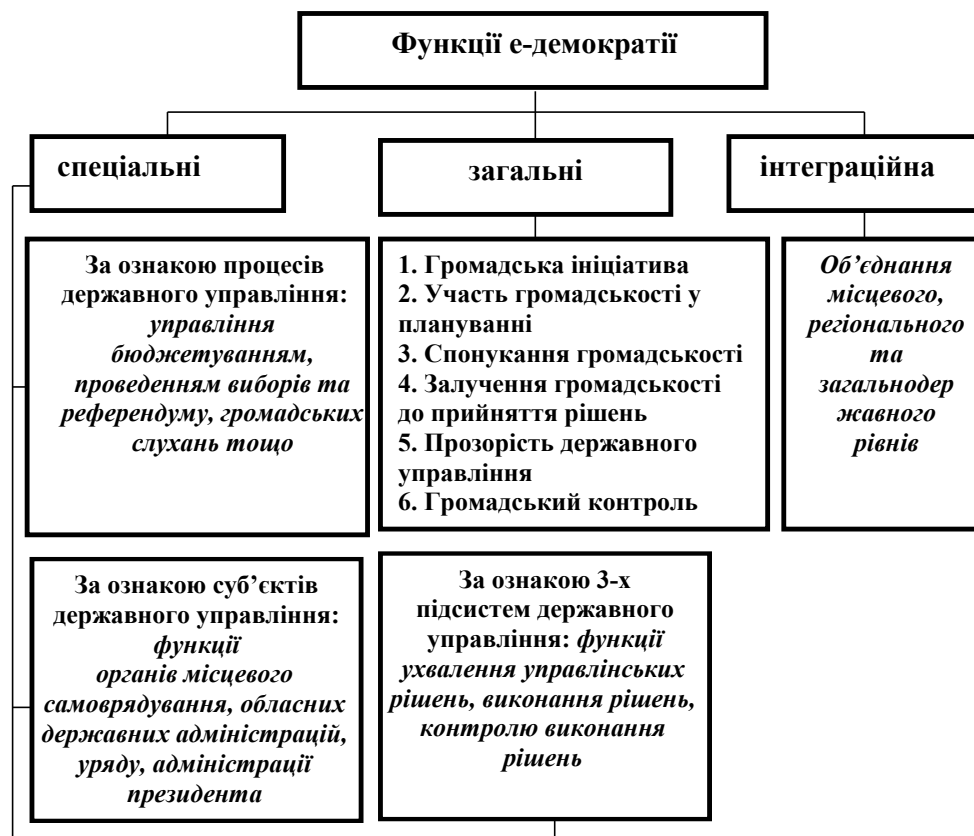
Функції е-демократії

спеціальні

загальні

інтеграційна

За ознакою процесів державного управління: *управління бюджетуванням, проведенням виборів та референдуму, громадських слухань тощо*

1. Громадська ініціатива
2. Участь громадськості у плануванні
3. Спонукання громадськості
4. Залучення громадськості до прийняття рішень
5. Прозорість державного управління
6. Громадський контроль

*Об'єднання місцевого, регіонального та загальнодержавного рівнів*

За ознакою суб'єктів державного управління: *функції органів місцевого самоврядування, обласних державних адміністрацій, уряду, адміністрації президента*

За ознакою 3-х підсистем державного управління: *функції ухвалення управлінських рішень, виконання рішень, контролю виконання рішень*